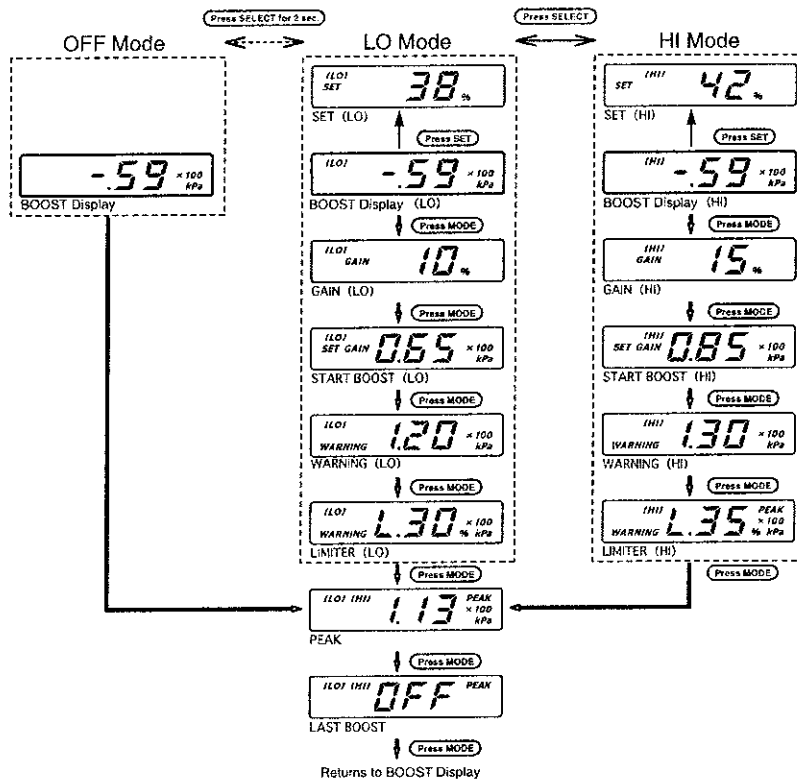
Press SELECT for 2 sec.

Press SELECT

OFF Mode

LO Mode

HI Mode

-.59 ×100 kPa
BOOST Display

(LO) SET 38 %
SET (LO)

Press SET

(LO) -.59 ×100 kPa
BOOST Display (LO)

Press MODE

(LO) GAIN 10 %
GAIN (LO)

Press MODE

(LO) SET GAIN 0.65 ×100 kPa
START BOOST (LO)

Press MODE

(LO) WARNING 1.20 ×100 kPa
WARNING (LO)

Press MODE

(LO) WARNING L.30 ×100 % kPa
LIMITER (LO)

SET (HI) 42 %
SET (HI)

Press SET

(HI) -.59 ×100 kPa
BOOST Display (HI)

Press MODE

(HI) GAIN 15 %
GAIN (HI)

Press MODE

(HI) SET GAIN 0.85 ×100 kPa
START BOOST (HI)

Press MODE

(HI) WARNING 1.30 ×100 kPa
WARNING (HI)

Press MODE

(HI) WARNING L.35 PEAK ×100 % kPa
LIMITER (HI)

Press MODE

Press MODE

(LO) (HI) 1.13 PEAK ×100 kPa
PEAK

Press MODE

(LO) (HI) OFF PEAK
LAST BOOST

Press MODE

Returns to BOOST Display